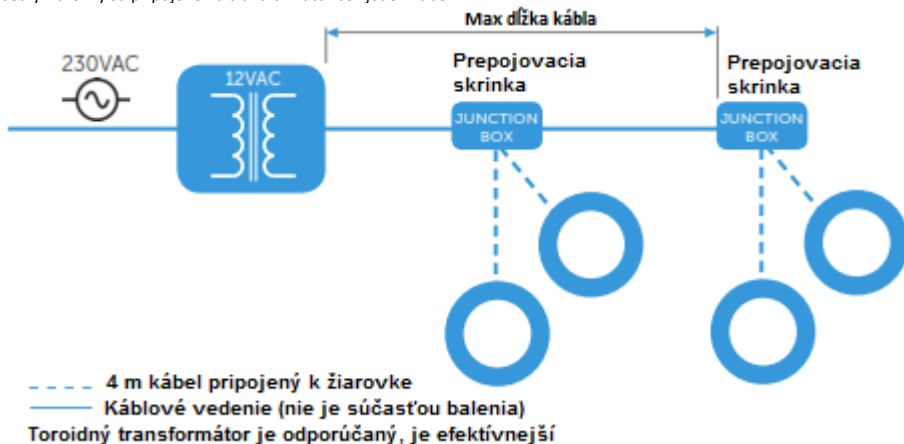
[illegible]

Max dĺžka kábla

230VAC

12VAC

Prepojovacia skrinka

JUNCTION BOX

Prepojovacia skrinka

JUNCTION BOX

4 m kábel pripojený k žiarovke

Káblové vedenie (nie je súčasťou balenia)

Toroidný transformátor je odporúčaný, je efektívnejší